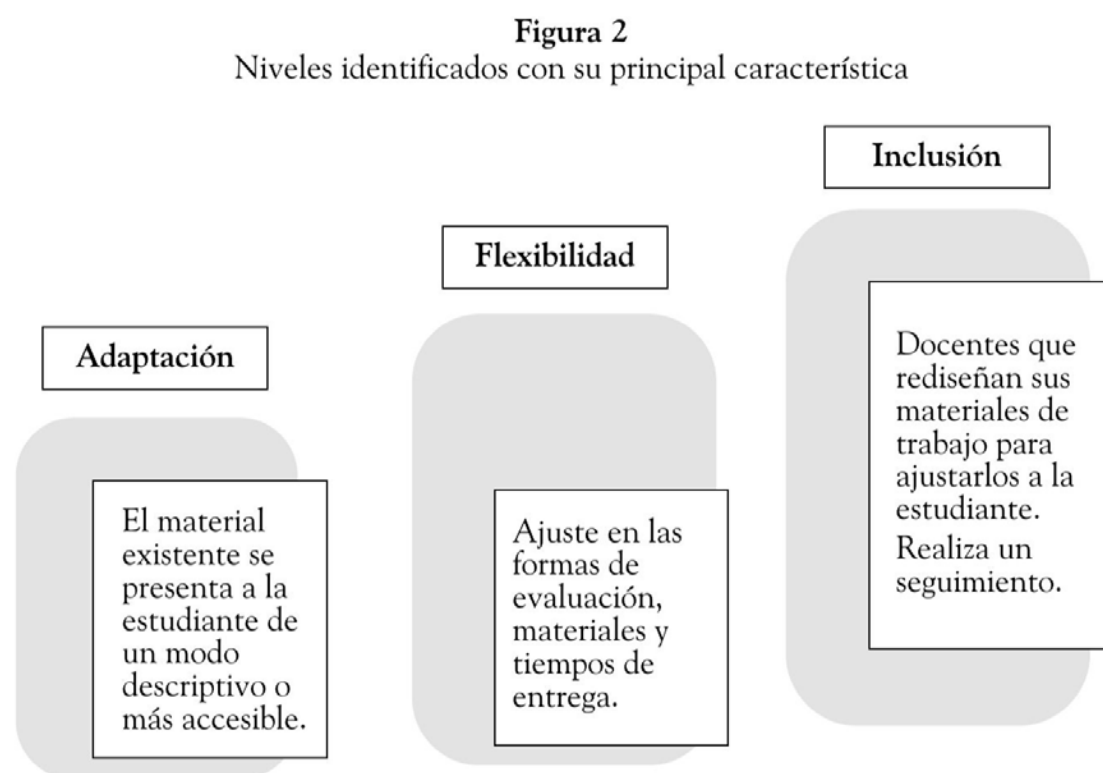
Figura 2
Niveles identificados con su principal característica

Adaptación

El material existente se presenta a la estudiante de un modo descriptivo o más accesible.

Flexibilidad

Ajuste en las formas de evaluación, materiales y tiempos de entrega.

Inclusión

Docentes que rediseñan sus materiales de trabajo para ajustarlos a la estudiante.
Realiza un seguimiento.